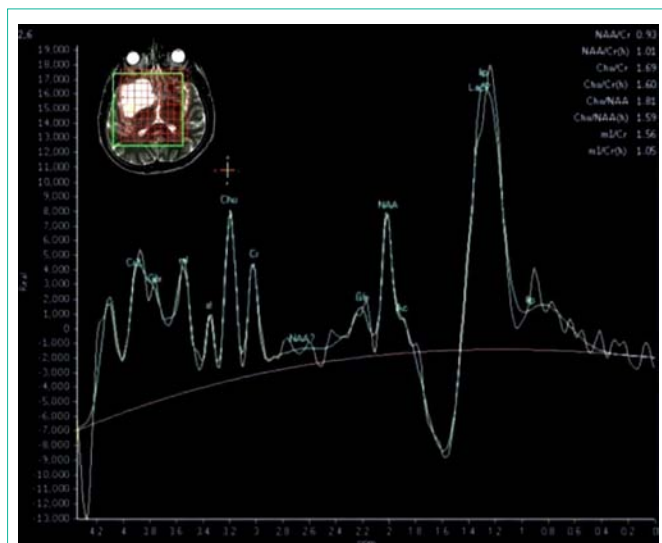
2.6

NAA/Cr 0.93
NAA/Cr(h) 1.01
Cho/Cr 1.69
Cho/Cr(h) 1.60
Cho/NAA 1.81
Cho/NAA(h) 1.59
mI/Cr 1.56
mI/Cr(h) 1.05

19.000
18.000
17.000
16.000
15.000
14.000
13.000
12.000
11.000
10.000
9.000
8.000
7.000
6.000
5.000
4.000
3.000
2.000
1.000
0
-1.000
-2.000
-3.000
-4.000
-5.000
-6.000
-7.000
-8.000
-9.000
-10.000
-11.000
-12.000
-13.000

Cr2
Glx
mI
sI
Cho
Cr
NAA2
Glx
NAA
Glc
Lip
Lac
Lip

4.2
4
3.8
3.6
3.4
3.2
3
2.8
2.6
2.4
2.2
2
1.8
1.6
1.4
1.2
1
0.8
0.6
0.4
0.2
0